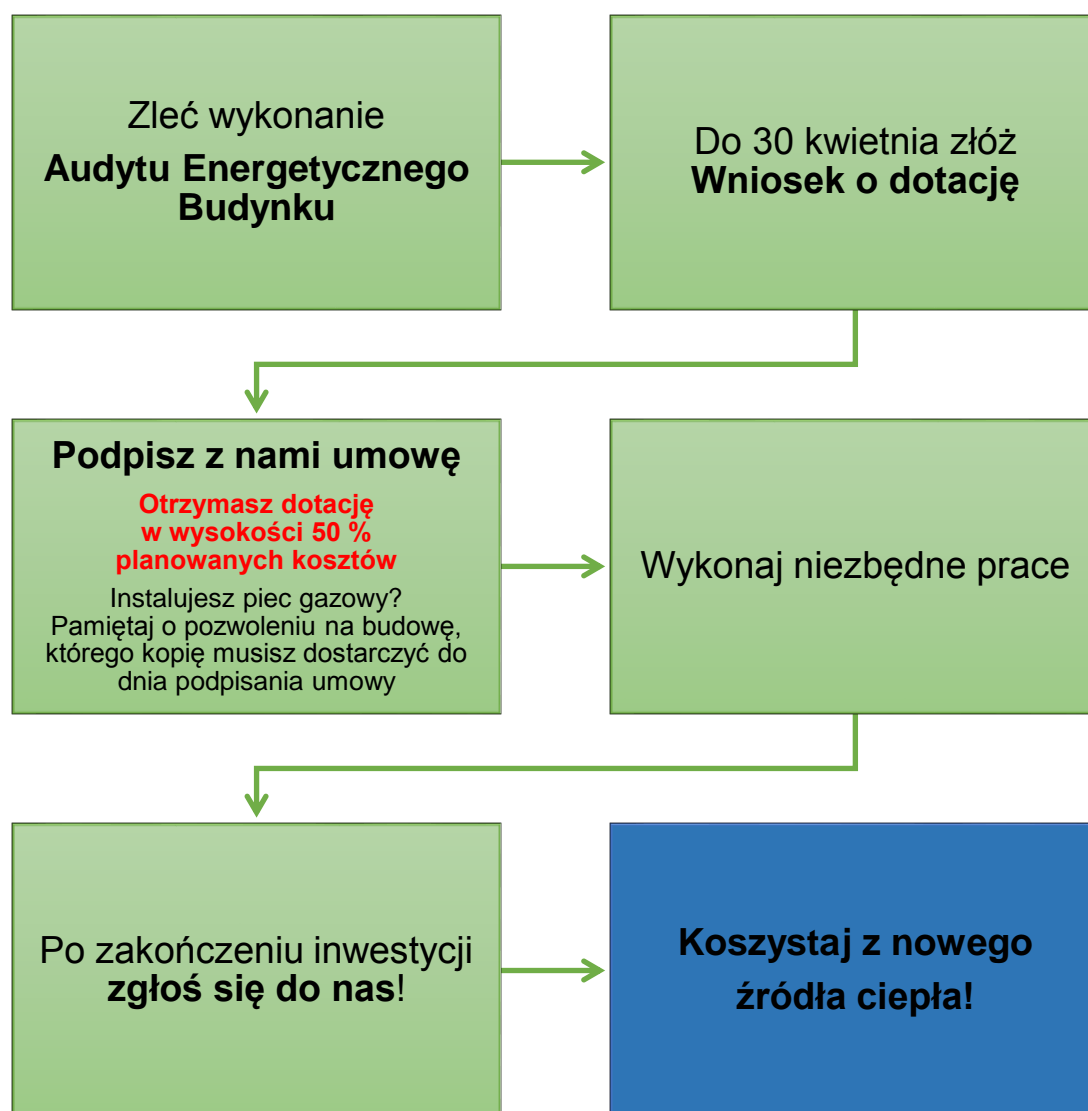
Zleć wykonanie
**Audytu Energetycznego Budynku**

Do 30 kwietnia złóż
**Wniosek o dotację**

**Podpisz z nami umowę**

Otrzymasz dotację w wysokości 50 % planowanych kosztów

Instalujesz piec gazowy? Pamiętaj o pozwoleniu na budowę, którego kopię musisz dostarczyć do dnia podpisania umowy

Wykonaj niezbędne prace

Po zakończeniu inwestycji **zgłoś się do nas**!

**Koszystaj z nowego źródła ciepła!**